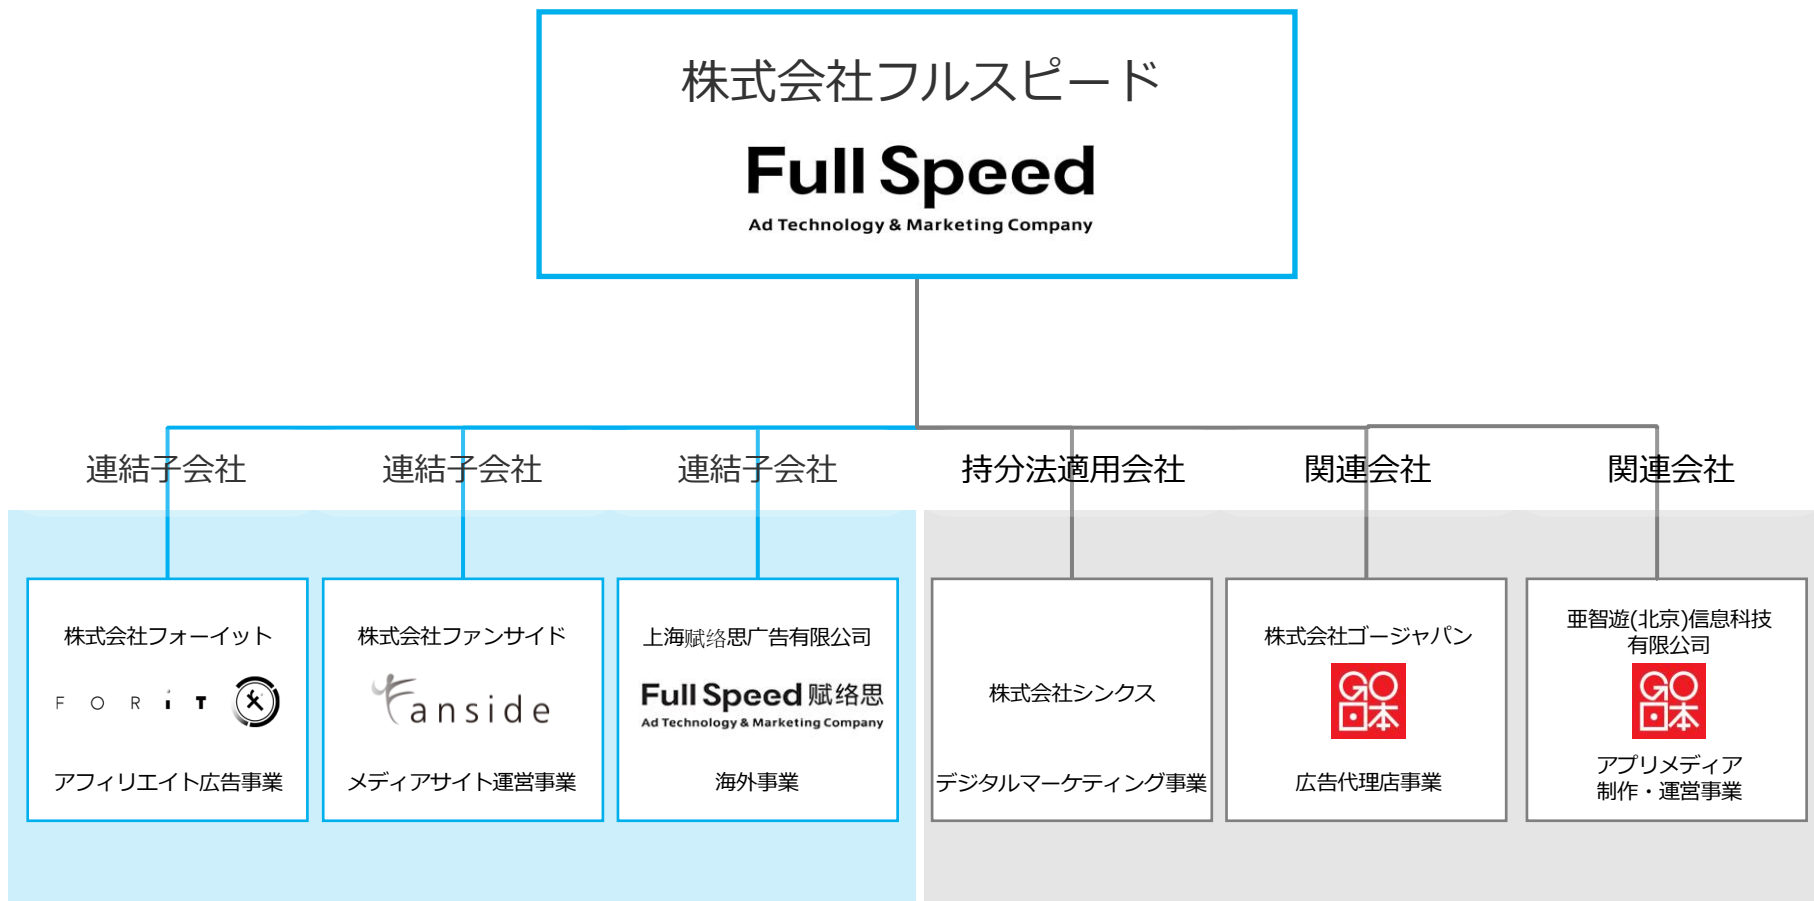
株式会社フルスピード

Full Speed
Ad Technology & Marketing Company

連結子会社

株式会社フォーイット
FORiT
アフィリエイト広告事業

連結子会社

株式会社ファンサイド
Fanside
メディアサイト運営事業

連結子会社

上海赋络思广告有限公司
Full Speed 赋络思
Ad Technology & Marketing Company
海外事業

持分法適用会社

株式会社シンクス
デジタルマーケティング事業

関連会社

株式会社ゴージャパン
GO日本
広告代理店事業

関連会社

亜智遊(北京)信息科技有限公司
GO日本
アプリメディア制作・運営事業